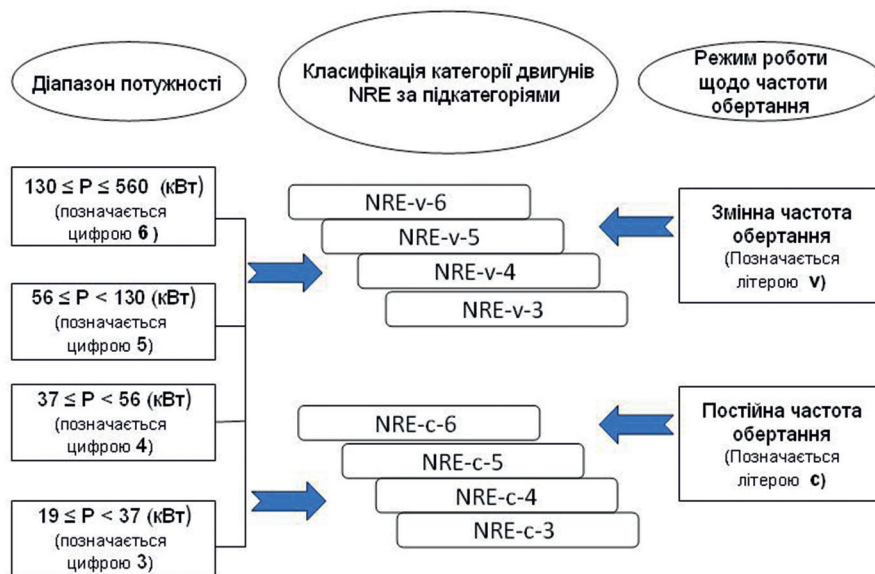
Діапазон потужності

Класифікація категорії двигунів NRE за підкатегоріями

Режим роботи щодо частоти обертання

$130 \leq P \leq 560$ (кВт) (позначається цифрою 6)

$56 \leq P < 130$ (кВт) (позначається цифрою 5)

$37 \leq P < 56$ (кВт) (позначається цифрою 4)

$19 \leq P < 37$ (кВт) (позначається цифрою 3)

NRE-v-6

NRE-v-5

NRE-v-4

NRE-v-3

NRE-c-6

NRE-c-5

NRE-c-4

NRE-c-3

Змінна частота обертання (Позначається літерою v)

Постійна частота обертання (Позначається літерою c)